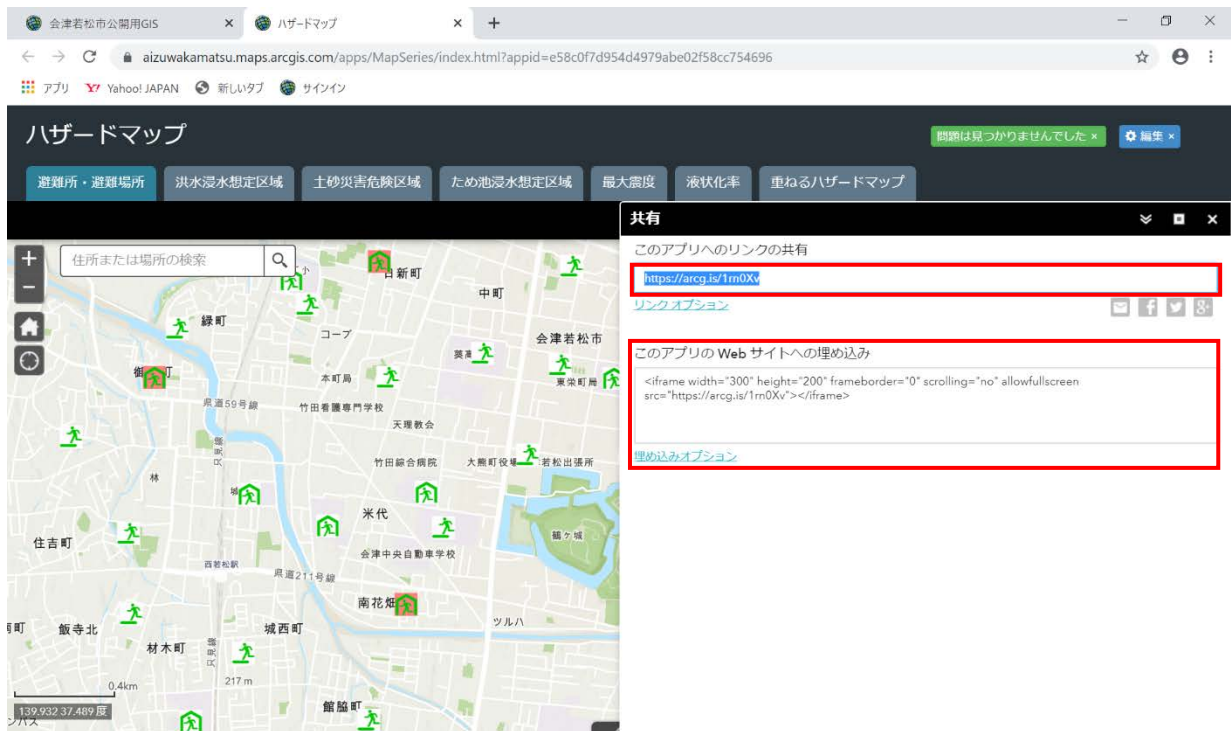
会津若松市公開用GIS ×
ハザードマップ ×
+

aizuwakamatsu.maps.arcgis.com/apps/MapSeries/index.html?appid=e58c0f7d954d4979abe02f58cc754696

アプリ Yahoo! JAPAN 新しいタブ サインイン

ハザードマップ

問題は見つかりませんでした × 編集 ×

避難所・避難場所 洪水浸水想定区域 土砂災害危険区域 ため池浸水想定区域 最大震度 液状化率 重ねるハザードマップ

住所または場所の検索

日新町 中町 緑町 コープ 会津若松市 本町局 東栄町局 県道59号線 竹田看護専門学校 天理教会 竹田綜合病院 大熊町役場 若松出張所 林 米代 鶴ヶ城 住吉町 会津中央自動車学校 西若松駅 県道211号線 南花畑 ツルハ 飯寺北 城西町 材木町 只見線 0.4km 217 m 139.932 37.489 度 館脇町

共有

このアプリへのリンクの共有

https://arcg.is/1rn0Xv

リンク オプション

このアプリの Web サイトへの埋め込み

<iframe width="300" height="200" frameborder="0" scrolling="no" allowfullscreen src="https://arcg.is/1rn0Xv"></iframe>

埋め込みオプション